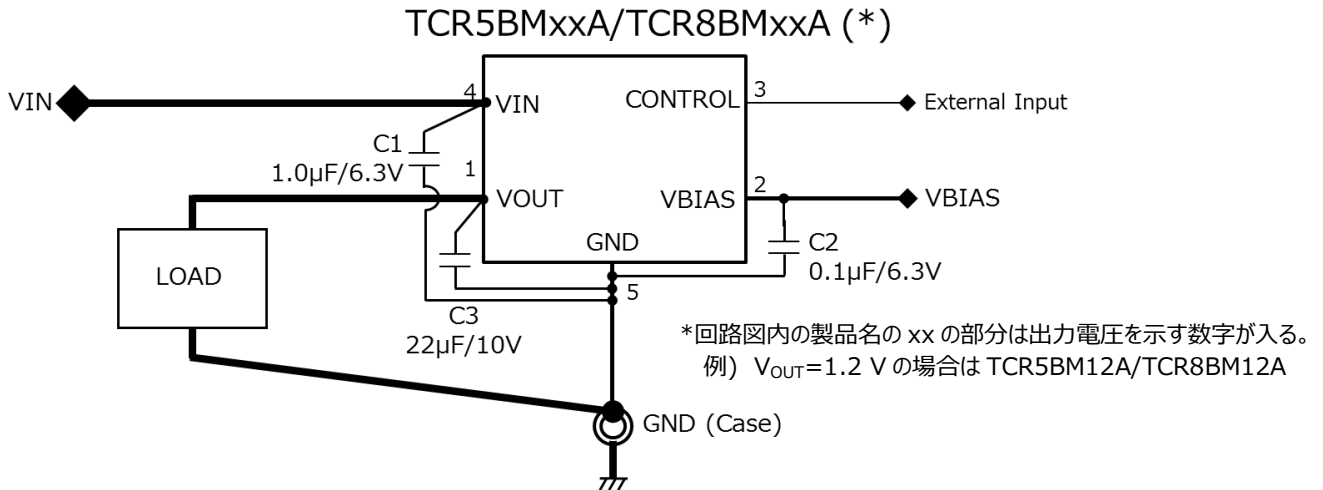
TCR5BMxxA/TCR8BMxxA (*)

VIN
4
VIN
CONTROL
3
External Input
C1
1.0µF/6.3V
1
VOUT
VBIAS
2
VBIAS
GND
C2
0.1µF/6.3V
LOAD
5
C3
22µF/10V
*回路図内の製品名の xx の部分は出力電圧を示す数字が入る。
例） $V_{OUT}$=1.2 V の場合は TCR5BM12A/TCR8BM12A
GND (Case)